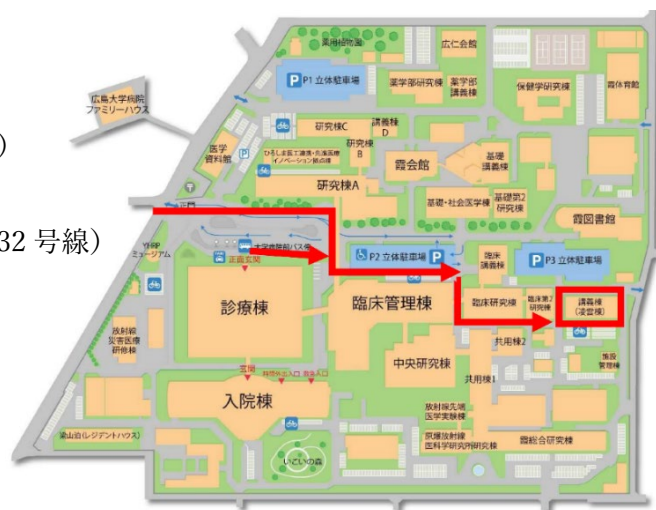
)

32 号線)

薬用植物園
広仁会館
P1 立体駐車場
薬学部研究棟
薬学部講義棟
保健学研究棟
広島大学病院ファミリーハウス
医学資料館
研究棟C
講義棟D
研究棟B
ひろしま医工連携・先進医療イノベーション拠点棟
霞会館
基礎講義棟
研究棟A
基礎・社会医学棟
基礎第2研究棟
霞図書館
大学病院前バス停
正面玄関
YHRPミュージアム
P2 立体駐車場
臨床講義棟
P3 立体駐車場
診療棟
臨床管理棟
臨床研究棟
臨床第2研究棟
講義棟(凌雲棟)
放射線災害医療研修棟
共用棟2
中央研究棟
施設管理棟
共用棟1
入院棟
放射線先端医学実験棟
原爆放射線医科学研究所研究棟
霞総合研究棟
いこいの森
染山荘(レジデントハウス)